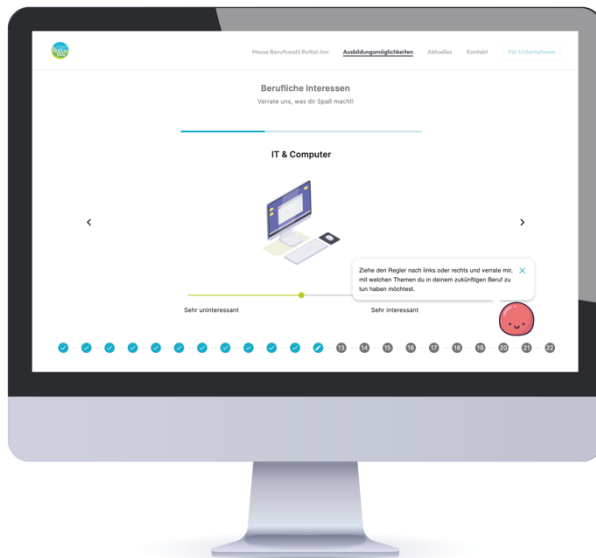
Messe Berufswahl Rottal-Inn Ausbildungsmöglichkeiten Aktuelles Kontakt Für Unternehmen

Berufliche Interessen

Verrate uns, was dir Spaß macht!

IT & Computer

Ziehe den Regler nach links oder rechts und verrate mir, mit welchen Themen du in deinem zukünftigen Beruf zu tun haben möchtest.

Sehr uninteressant

Sehr interessant

13 14 15 16 17 18 19 20 21 22